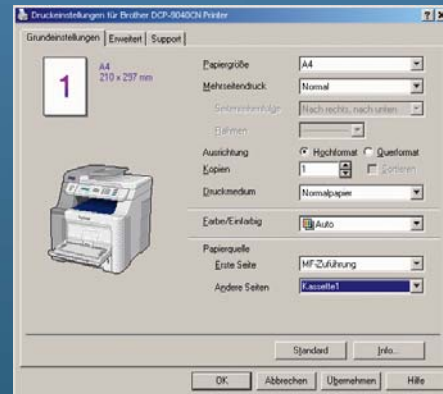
Druckeinstellungen für Brother DCP-9040CN Printer

?

×

Grundeinstellungen | Erweitert | Support

1

A4
210 x 297 mm

Papiergröße | A4

Mehrseitendruck | Normal

Seitenreihenfolge | Nach rechts, nach unten

Rahmen

Ausrichtung | Hochformat | Querformat

Kopien | 1 | Sortieren

Druckmedium | Normalpapier

Farbe/Einfarbig | Auto

Papierquelle

Erste Seite | MF-Zuführung

Andere Seiten | Kassette1

brother

Standard | Info...

OK | Abbrechen | Übernehmen | Hilfe